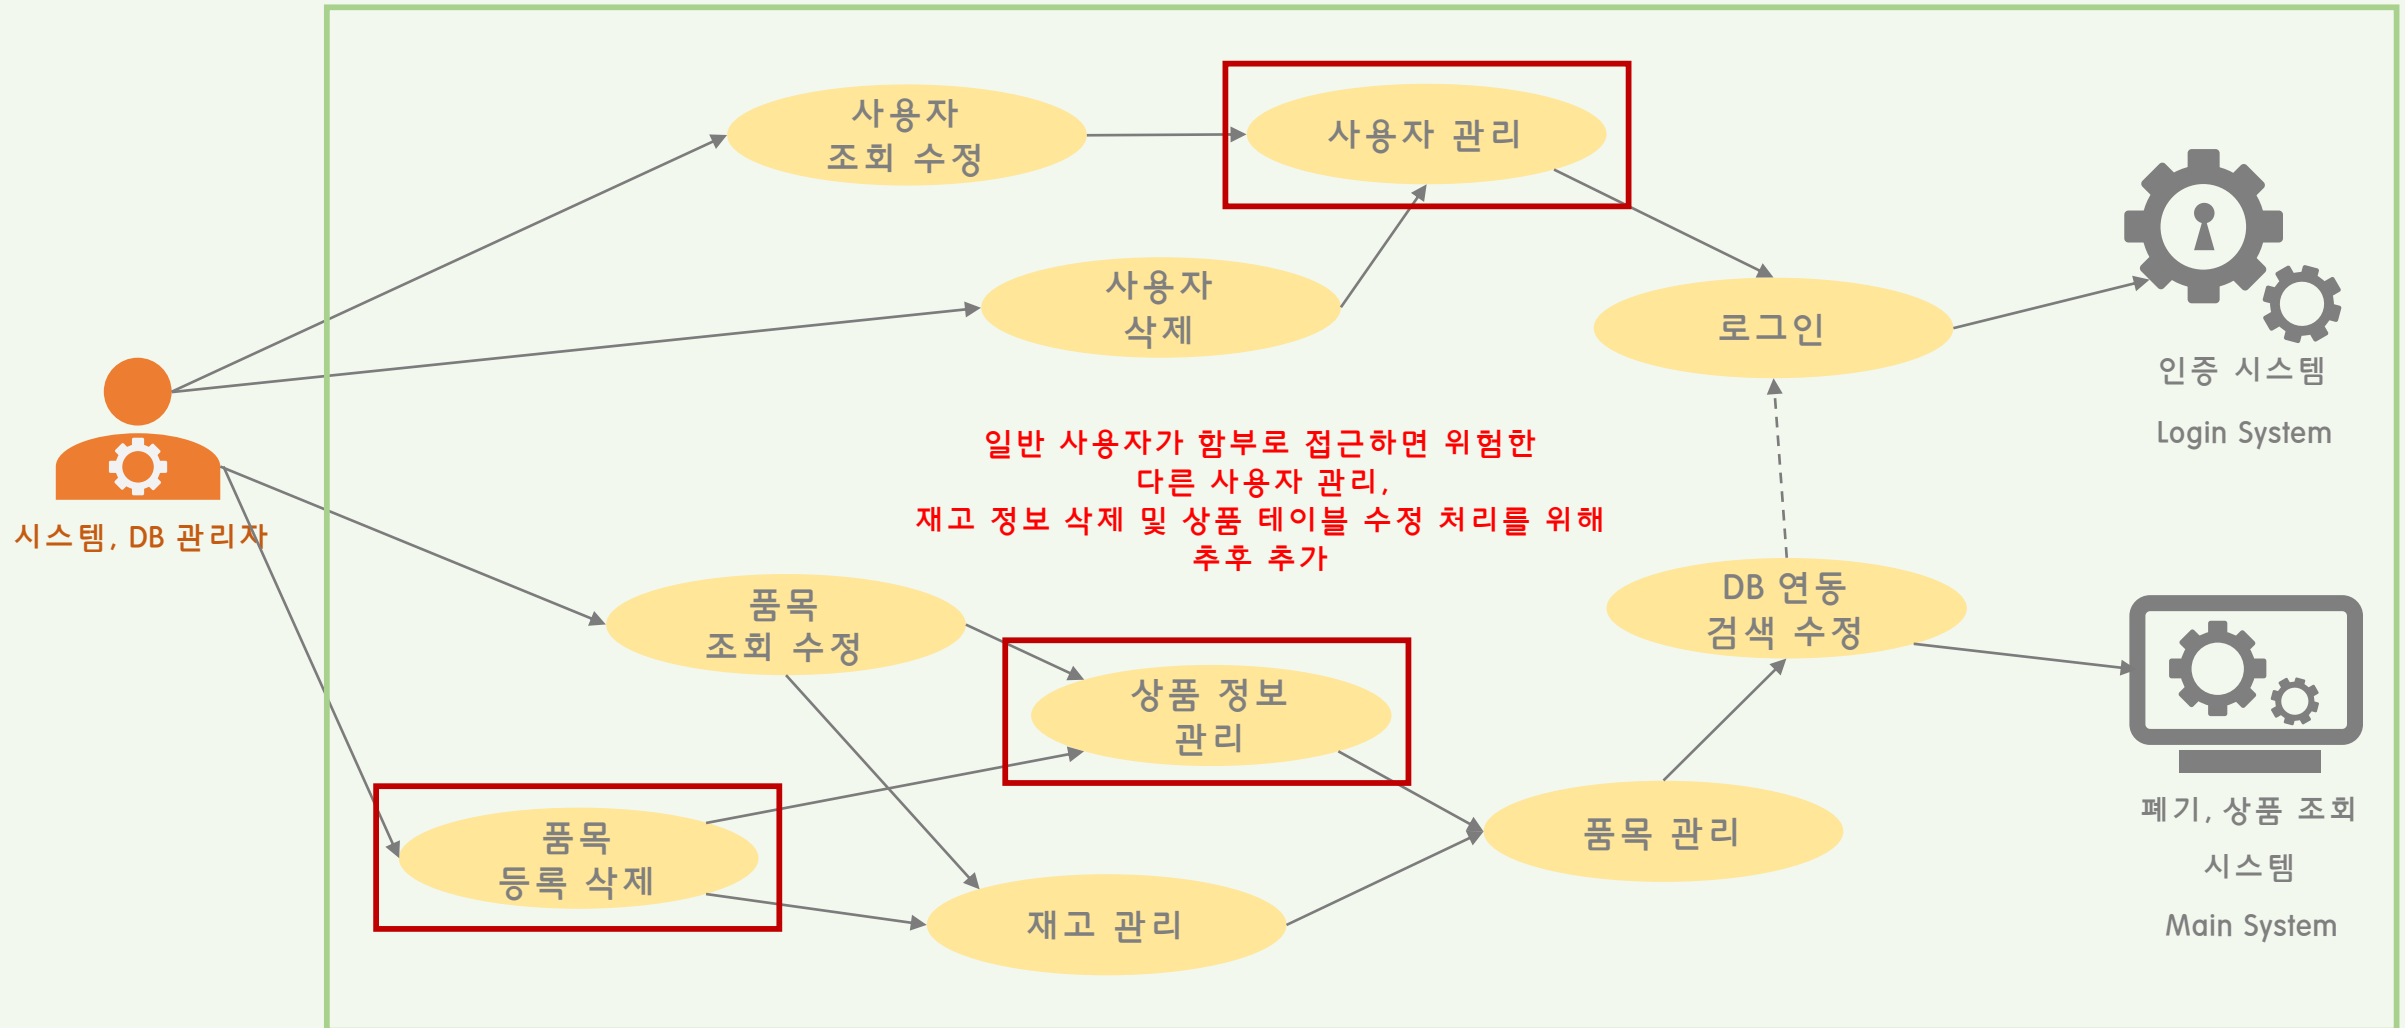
사용자 조회 수정

사용자 관리

사용자 삭제

로그인

인증 시스템

Login System

시스템, DB 관리자

일반 사용자가 함부로 접근하면 위험한
다른 사용자 관리,
재고 정보 삭제 및 상품 테이블 수정 처리를 위해
추후 추가

품목 조회 수정

상품 정보 관리

DB 연동 검색 수정

품목 등록 삭제

품목 관리

재고 관리

폐기, 상품 조회 시스템

Main System